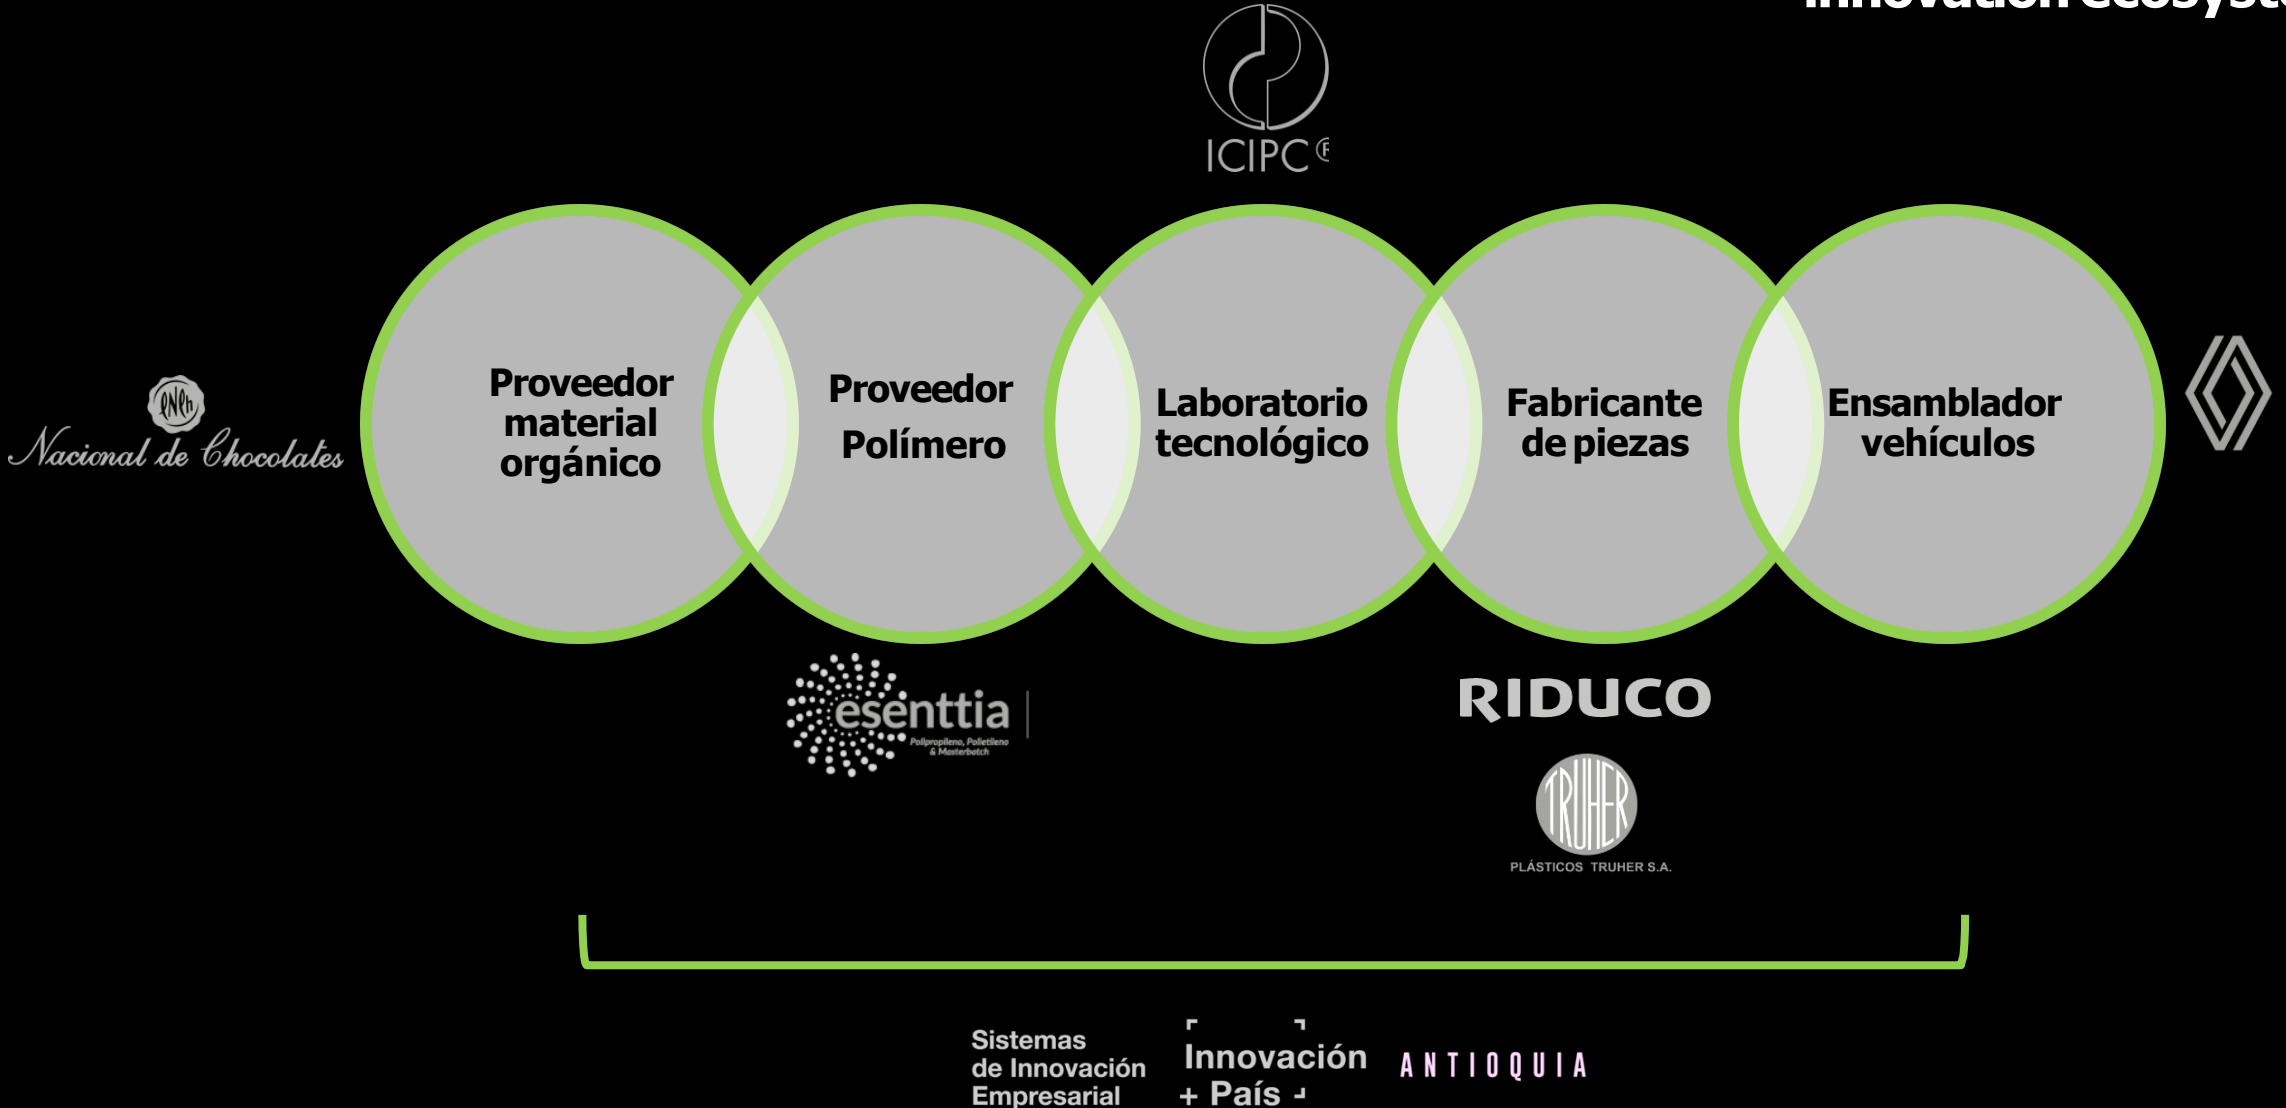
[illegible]

ICIPC

CNCh
Nacional de Chocolates

Proveedor material orgánico

Proveedor Polímero

Laboratorio tecnológico

Fabricante de piezas

Ensamblador vehículos

esenttia
Polipropileno, Polietileno & Masterbatch

RIDUCO

TRUHER
PLÁSTICOS TRUHER S.A.

Sistemas de Innovación Empresarial

Innovación + País

ANTIOQUIA